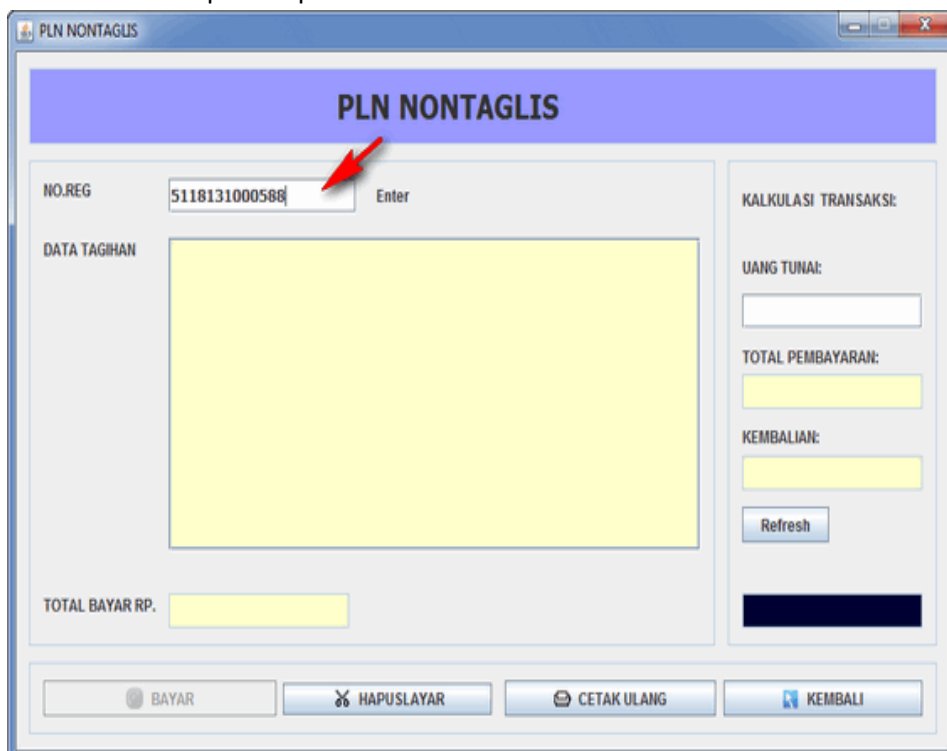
PLN NONTAGLIS

PLN NONTAGLIS

NO.REG 5118131000588 Enter

DATA TAGIHAN

TOTAL BAYAR RP.

KALKULASI TRANSAKSI:

UANG TUNAI:

TOTAL PEMBAYARAN:

KEMBALIAN:

Refresh

BAYAR HAPUSLAYAR CETAK ULANG KEMBALI